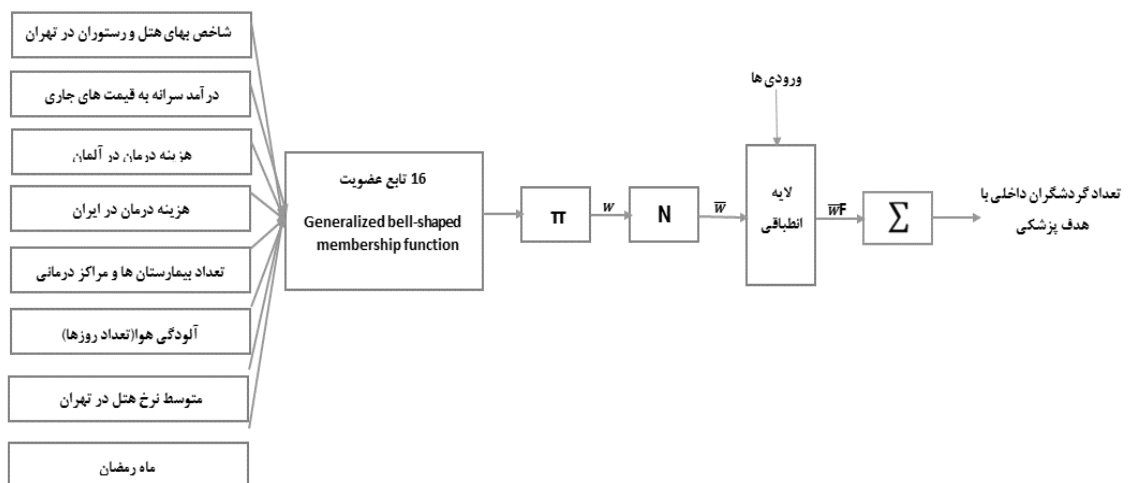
شاخص بهای هتل و رستوران در تهران

درآمد سرانه به قیمت های جاری

هزینه درمان در آلمان

هزینه درمان در ایران

تعداد بیمارستان ها و مراکز درمانی

آلودگی هوا(تعداد روزها)

متوسط نرخ هتل در تهران

ماه رمضان

16 تابع عضویت

Generalized bell-shaped membership function

π

$w$

N

$\overline{w}$

ورودی ها

لایه انطباقی

$\overline{w}$F

$\sum$

تعداد گردشگران داخلی با هدف پزشکی